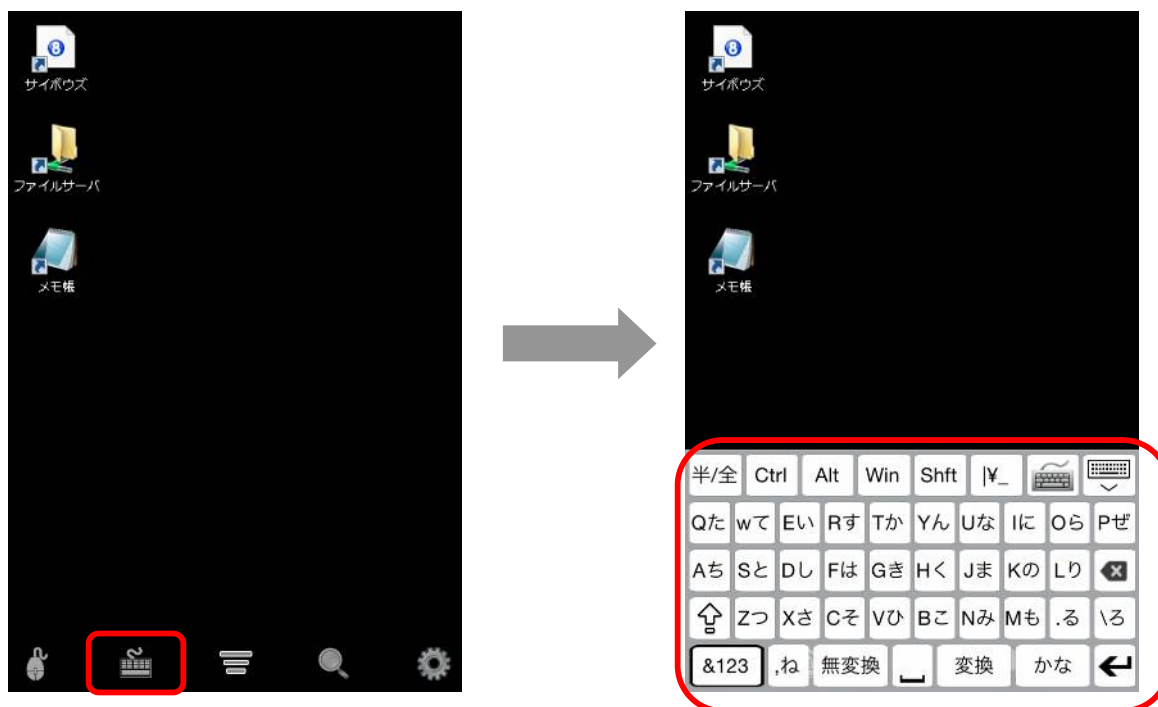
サイボウズ

ファイルサーバ

メモ帳

サイボウズ

ファイルサーバ

メモ帳

半/全 Ctrl Alt Win Shft |¥_

Qた wて Eい Rす Tか Yん Uな Iに Oら Pぜ

Aち Sと Dし Fは Gき Hく Jま Kの Lり

Zつ Xさ Cそ Vひ Bこ Nみ Mも .る \ろ

&123 ,ね 無変換 変換 かな